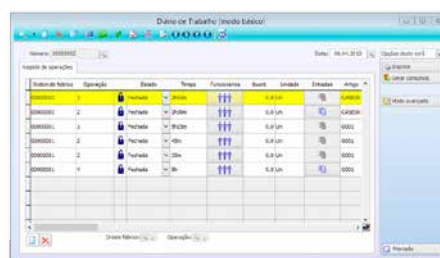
Diário de Trabalho (modo básico)

Número: 00000002

Data: 06.01.2012

Opções deste ecrã

Imprimir

Gerar consumos

Modo avançado

Registo de operações

| Ordem de fabrico | Operação | | Estado | Tempo | Funcionários | Quant. | Unidade | Entradas | Artigo |
|---|---|---|---|---|---|---|---|---|---|
| 00000002 | 1 | | Fechada | 2h10m | | 0,0 | Un | | CASEDA |
| 00000001 | 1 | | Fechada | 2h38m | | 0,0 | Un | | CASEDA |
| 00000001 | 2 | | Fechada | 5h20m | | 0,0 | Un | | 0001 |
| 00000001 | 2 | | Fechada | 45m | | 0,0 | Un | | 0001 |
| 00000001 | 3 | | Fechada | 20m | | 0,0 | Un | | 0001 |
| 00000001 | 4 | | Fechada | 8h | | 0,0 | Un | | 0001 |

Ordem fabrico:

Operação:

Marcado